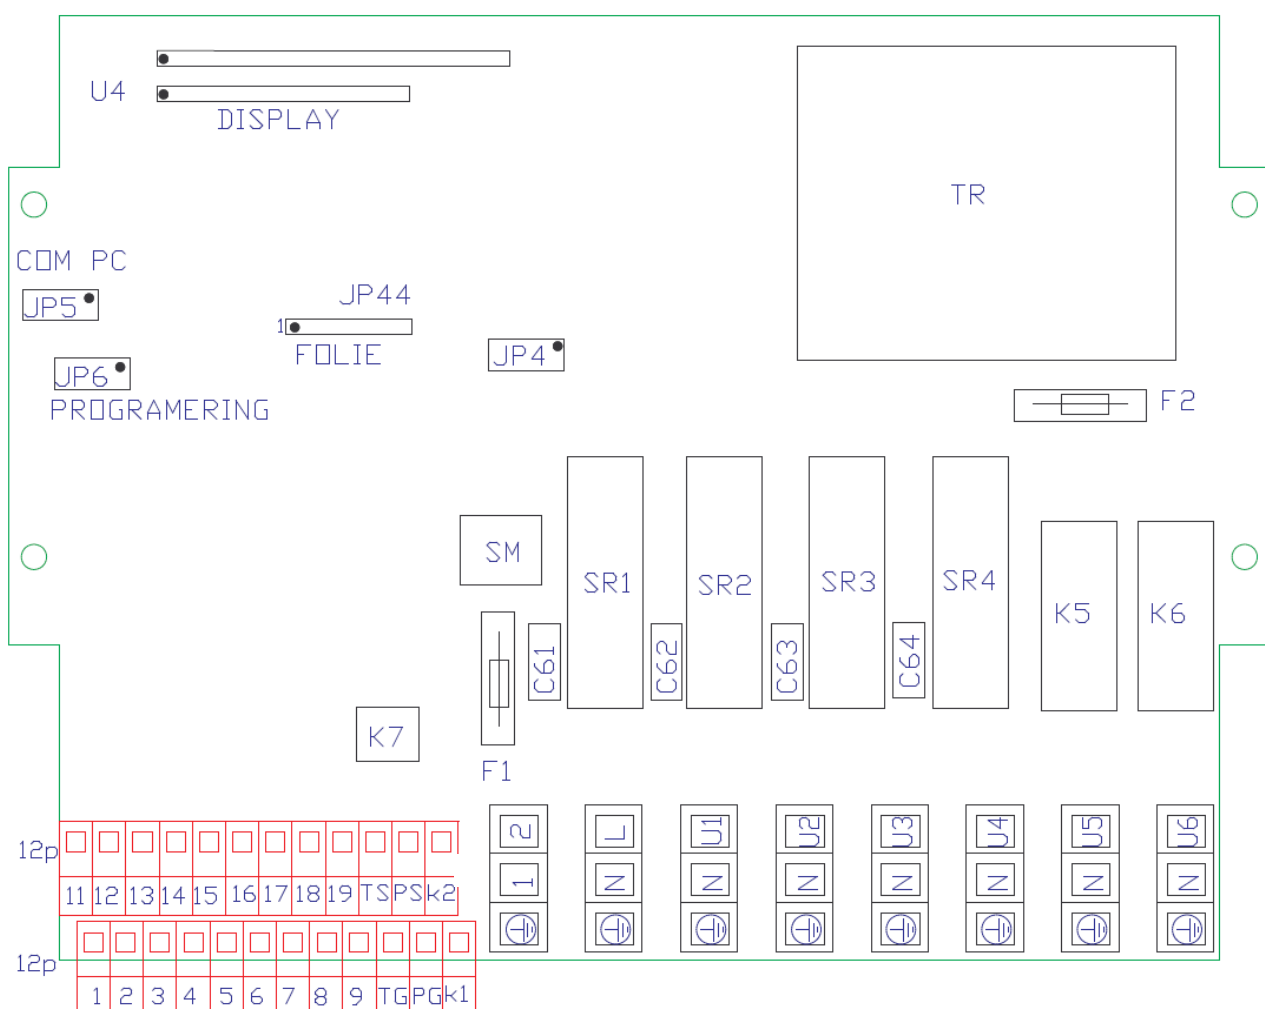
U4
DISPLAY
TR
COM PC
JP5
JP44
1
FOLIE
JP4
JP6
PROGRAMERING
F2
SM
SR1
SR2
SR3
SR4
K5
K6
C61
C62
C63
C64
K7
F1
12p
2
L
U1
U2
U3
U4
U5
U6
11 12 13 14 15 16 17 18 19 TS PS k2
1
N
N
N
N
N
N
N
12p
1 2 3 4 5 6 7 8 9 TG PG k1